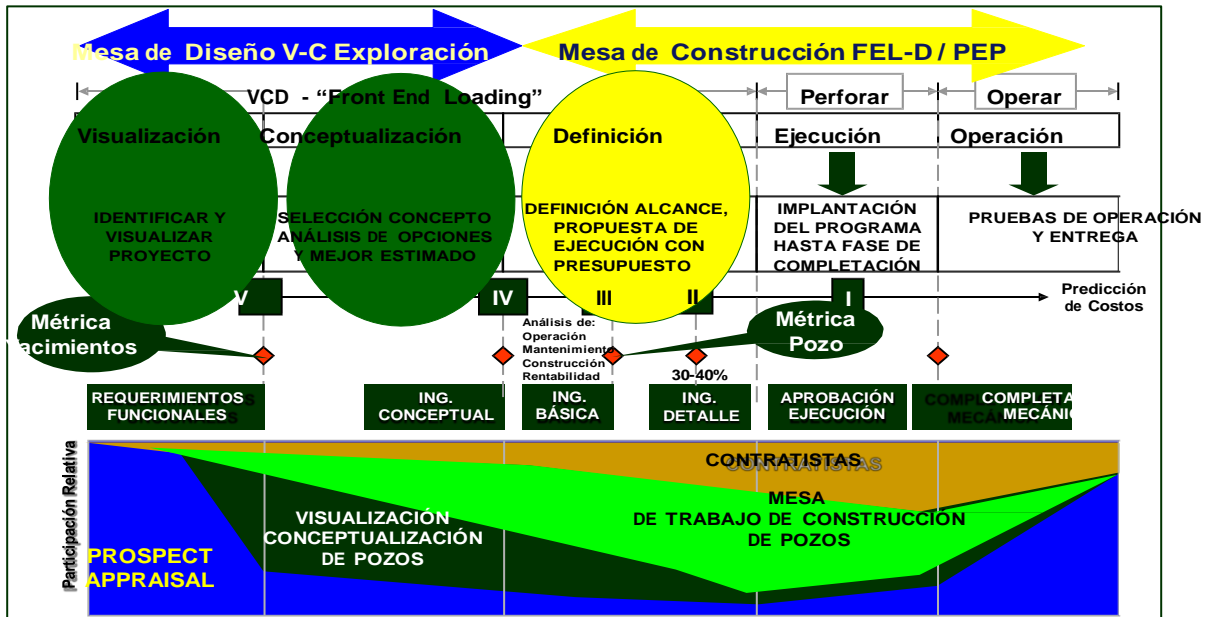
Mesa de Diseño V-C Exploración

Mesa de Construcción FEL-D / PEP

VCD - "Front End Loading"

Perforar

Operar

Visualización

Conceptualización

Definición

Ejecución

Operación

IDENTIFICAR Y VISUALIZAR PROYECTO

SELECCIÓN CONCEPTO ANÁLISIS DE OPCIONES Y MEJOR ESTIMADO

DEFINICIÓN ALCANCE, PROPUESTA DE EJECUCIÓN CON PRESUPUESTO

IMPLANTACIÓN DEL PROGRAMA HASTA FASE DE COMPLETACIÓN

PRUEBAS DE OPERACIÓN Y ENTREGA

V

IV

III

II

I

Predicción de Costos

Métrica Yacimientos

Análisis de: Operación Mantenimiento Construcción Rentabilidad

30-40%

Métrica Pozo

REQUERIMIENTOS FUNCIONALES

ING. CONCEPTUAL

ING. BÁSICA

ING. DETALLE

APROBACIÓN EJECUCIÓN

COMPLETA MECÁNIC

Participación Relativa

CONTRATISTAS

MESA DE TRABAJO DE CONSTRUCCIÓN DE POZOS

VISUALIZACIÓN CONCEPTUALIZACIÓN DE POZOS

PROSPECT APPRAISAL